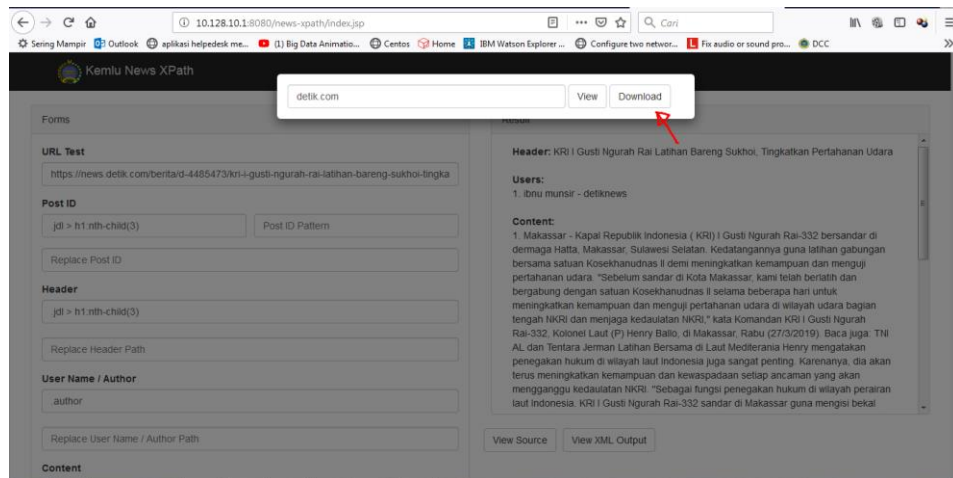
10.128.10.1:8080/news-xpath/index.jsp

Cari

Sering Mampir Outlook aplikasi helpedesk me... (1) Big Data Animatio... Centos Home IBM Watson Explorer ... Configure two networ... Fix audio or sound pro... DCC

Kemlu News XPath

detik.com

View Download

Forms

URL Test

https://news.detik.com/berita/d-4485473/kri-i-gusti-ngurah-rai-latihan-bareng-sukhoi-tingka

Post ID

jdl > h1:nth-child(3)

Post ID Pattern

Replace Post ID

Header

jdl > h1:nth-child(3)

Replace Header Path

User Name / Author

.author

Replace User Name / Author Path

Content

Result

Header: KRI I Gusti Ngurah Rai Latihan Bareng Sukhoi, Tingkatkan Pertahanan Udara

Users:
1. ibnu munsir - detiknews

Content:
1. Makassar - Kapal Republik Indonesia ( KRI) I Gusti Ngurah Rai-332 bersandar di dermaga Hatta, Makassar, Sulawesi Selatan. Kedatangannya guna latihan gabungan bersama satuan Kosekhanudnas II demi meningkatkan kemampuan dan menguji pertahanan udara. "Sebelum sandar di Kota Makassar, kami telah berlatih dan bergabung dengan satuan Kosekhanudnas II selama beberapa hari untuk meningkatkan kemampuan dan menguji pertahanan udara di wilayah udara bagian tengah NKRI dan menjaga kedaulatan NKRI," kata Komandan KRI I Gusti Ngurah Rai-332, Kolonel Laut (P) Henry Ballo, di Makassar, Rabu (27/3/2019). Baca juga: TNI AL dan Tentara Jerman Latihan Bersama di Laut Mediterania Henry mengatakan penegakan hukum di wilayah laut Indonesia juga sangat penting. Karenanya, dia akan terus meningkatkan kemampuan dan kewaspadaan setiap ancaman yang akan mengganggu kedaulatan NKRI. "Sebagai fungsi penegakan hukum di wilayah perairan laut Indonesia. KRI I Gusti Ngurah Rai-332 sandar di Makassar guna mengisi bekal

View Source View XML Output